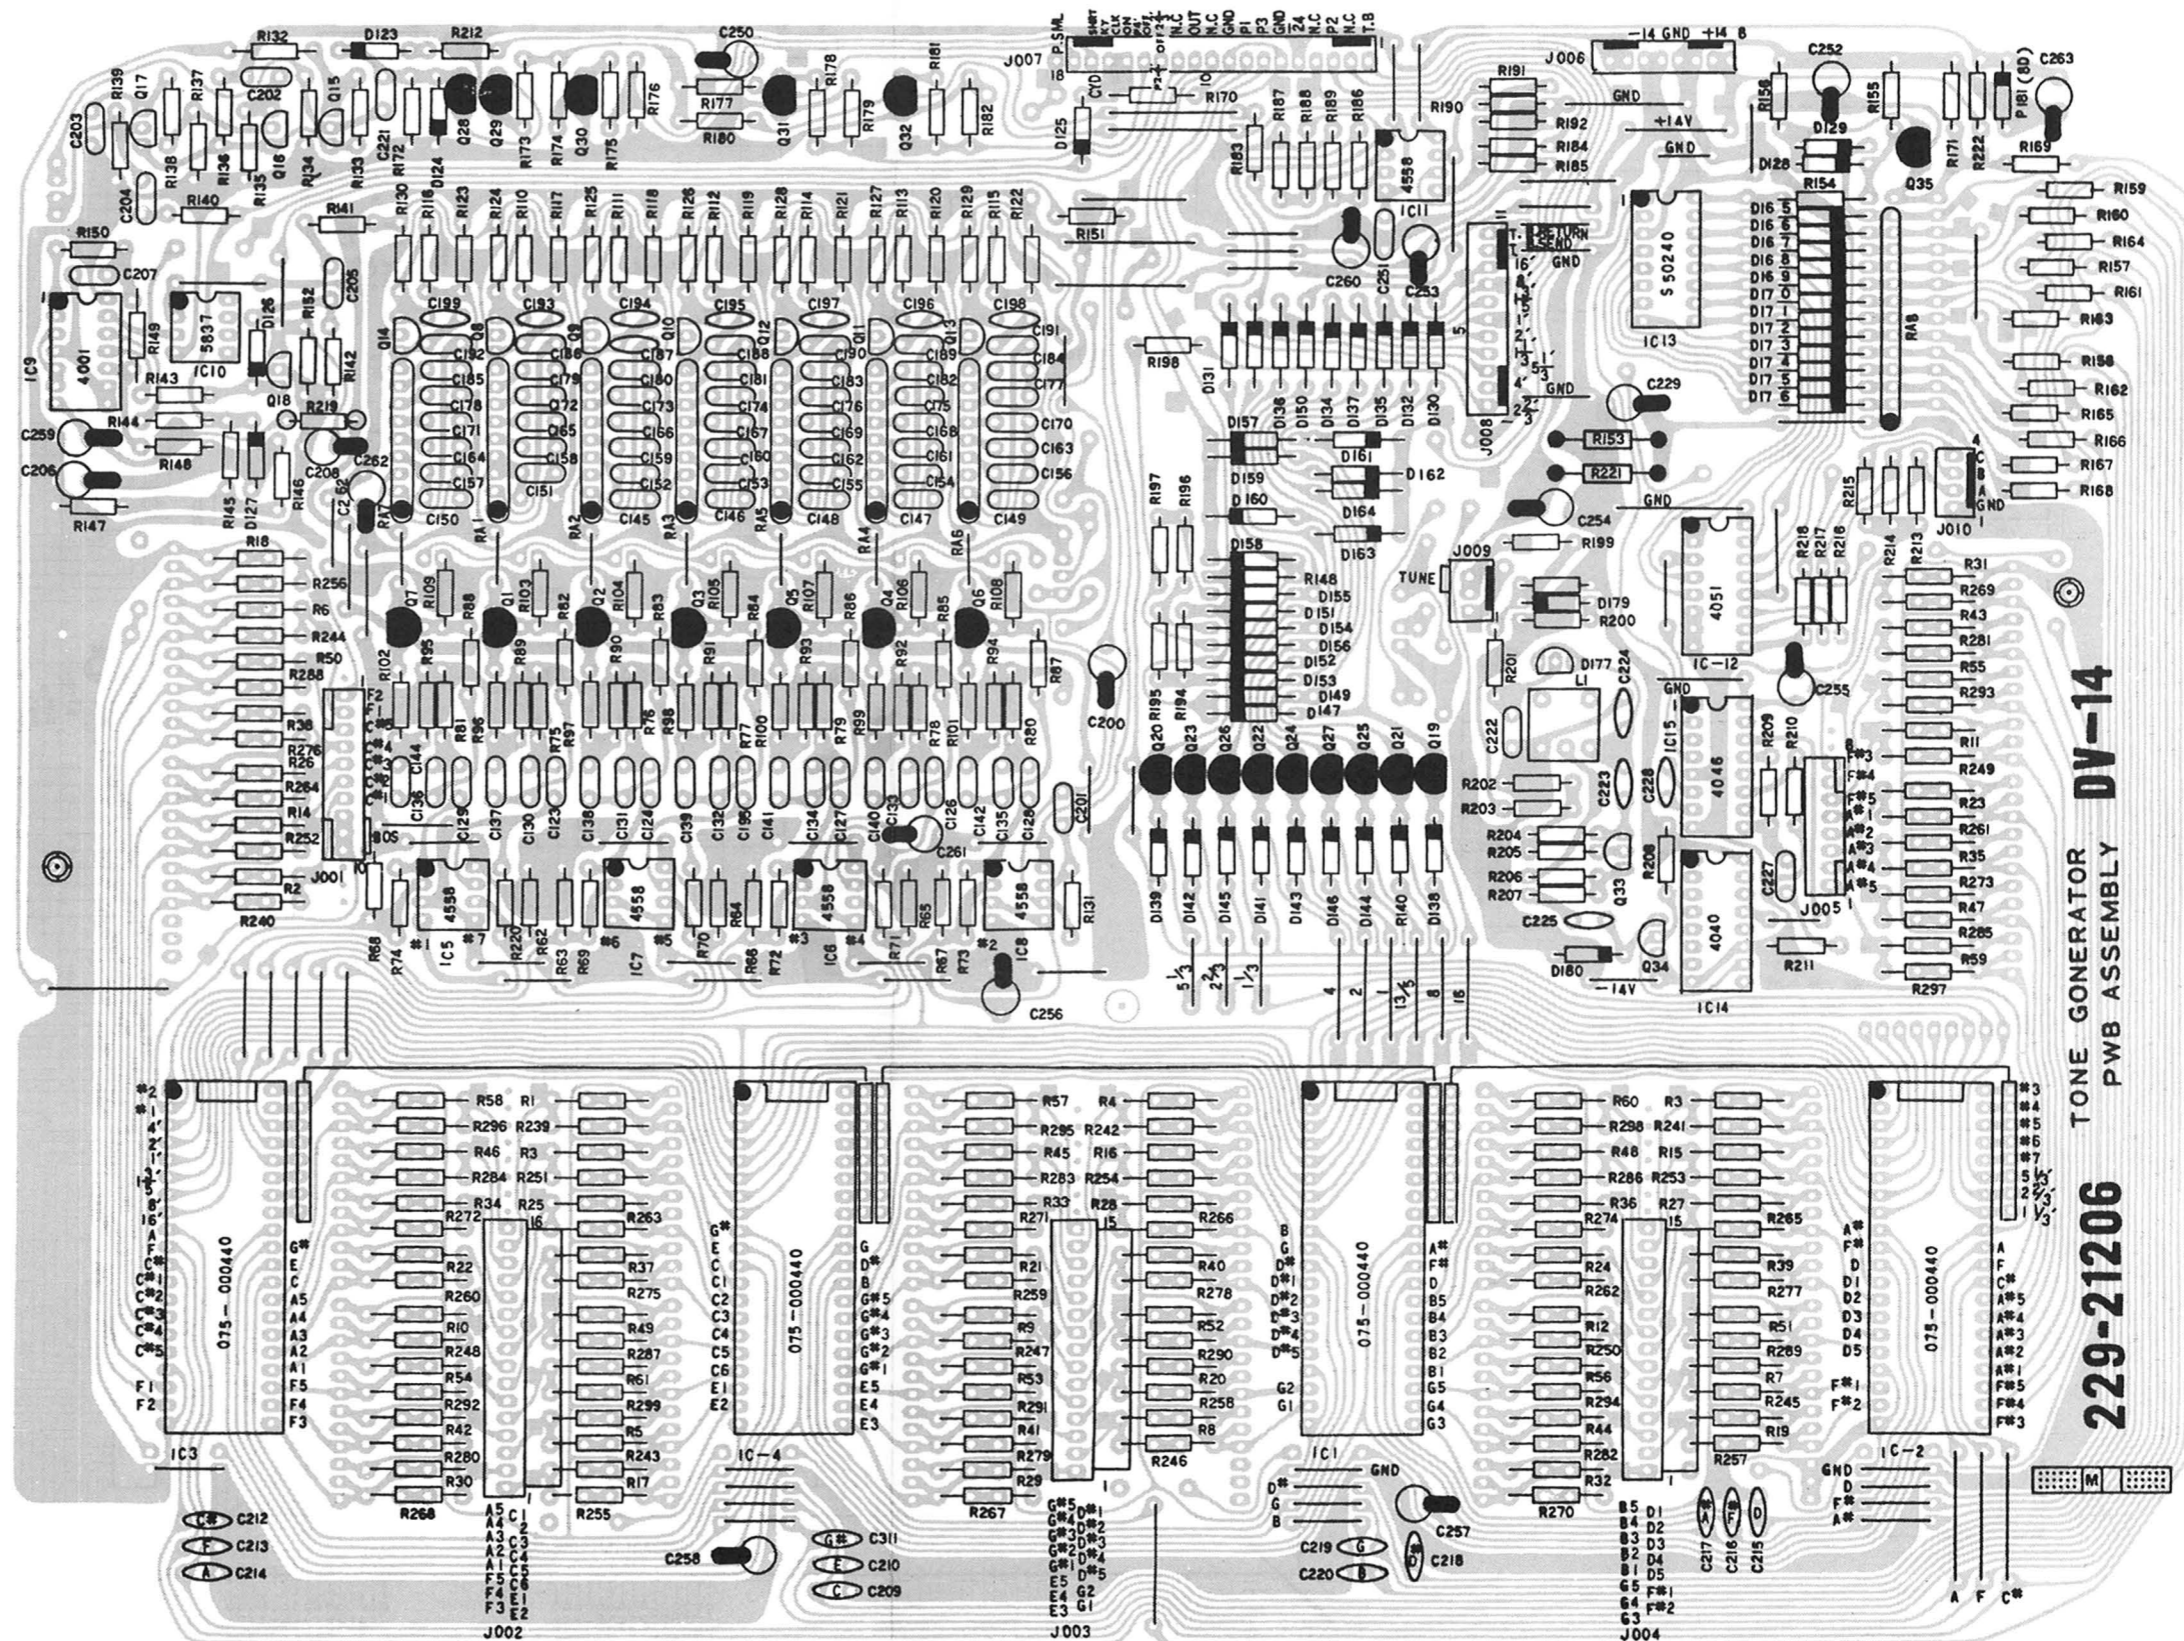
DV-14
TONE GONERATOR
PWB ASSEMBLY
229-21206

J007 J006 J008 J009 J010 J001 J002 J003 J004 J005

IC1 IC-2 IC3 IC-4 IC5 IC6 IC7 IC8 IC9 IC10 IC11 IC-12 IC13 IC14 IC15

4001 3837 4558 4558 4558 4558 4558 S50240 4051 4046 4040

075-000440 075-000440 075-000440 075-000440

-14 GND +14 8
GND +14V GND GND GND GND GND
RETURN SEND
TUNE
-14V

C250 C252 C263 C260 C253 C229 C254 C255 C224 C222 C223 C228 C227 C225 C200 C201 C256 C261 C257 C258 C218 C219 C220 C212 C213 C214 C311 C210 C209 C217 C216 C215

Q17 Q15 Q28 Q29 Q30 Q31 Q32 Q35 Q16 Q18 Q14 Q8 Q9 Q10 Q12 Q11 Q13 Q7 Q1 Q2 Q3 Q5 Q4 Q6 Q20 Q23 Q26 Q22 Q24 Q27 Q25 Q21 Q19 Q33 Q34

D123 D124 D125 D126 D127 D129 D128 D131 D130 D132 D135 D137 D134 D150 D138 D157 D159 D161 D162 D160 D164 D163 D158 D155 D151 D154 D156 D152 D153 D149 D147 D179 D177 D180 D139 D142 D145 D141 D143 D146 D144 D140 D138
D16 5 D16 6 D16 7 D16 8 D16 9 D17 0 D17 1 D17 2 D17 3 D17 4 D17 5 D17 6

R132 R212 R139 R137 R138 R136 R135 R134 R133 R172 R173 R174 R175 R176 R177 R178 R179 R180 R181 R182 R170 R187 R188 R189 R186 R183 R190 R191 R192 R184 R185 R156 R155 R171 R222 P181 R169 R154 R159 R160 R164 R157 R161 R163 R158 R162 R165 R166 R167 R168 RA8 R140 R141 R150 R149 R143 R144 R148 R147 R152 R142 R219 R145 R146 R151 R198 R153 R221 R197 R196 R199 R200 R201 R215 R214 R213 R218 R217 R216 R31 R269 R43 R281 R55 R293 R11 R249 R23 R261 R35 R273 R47 R285 R59 R297 R209 R210 R202 R203 R204 R205 R206 R207 R208 R211 R195 R194 R148 R18 R256 R6 R244 R50 R288 R38 R276 R26 R264 R14 R252 R2 R240 R68 R74 R220 R62 R63 R69 R70 R64 R66 R72 R71 R65 R67 R73 R131 R87 R102 R95 R109 R88 R81 R96 R89 R103 R82 R75 R97 R90 R104 R83 R76 R98 R91 R105 R84 R77 R100 R93 R107 R86 R79 R99 R92 R106 R85 R78 R101 R94 R108 R80 R47 RA1 RA2 RA3 RA5 RA4 RA6
R130 R116 R123 R124 R110 R125 R111 R118 R126 R112 R119 R128 R114 R121 R127 R113 R120 R129 R115 R122

C203 C202 C221 C204 C207 C205 C206 C259 C208 C262 C199 C193 C194 C195 C197 C196 C198 C191 C184 C177 C170 C163 C156 C149 C192 C185 C178 C171 C164 C157 C150 C186 C179 C172 C165 C158 C151 C187 C180 C173 C166 C159 C152 C145 C188 C181 C174 C167 C160 C153 C146 C190 C183 C176 C169 C162 C155 C148 C189 C182 C175 C168 C161 C154 C147 C144 C136 C129 C137 C130 C123 C138 C131 C124 C139 C132 C125 C141 C134 C127 C140 C133 C126 C142 C135 C128

R58 R1 R296 R239 R46 R3 R284 R251 R34 R25 R272 R263 R22 R37 R260 R275 R10 R49 R248 R287 R54 R61 R292 R299 R42 R5 R280 R243 R30 R17 R268 R255
R57 R4 R295 R242 R45 R16 R283 R254 R33 R28 R271 R266 R21 R40 R259 R278 R9 R52 R247 R290 R53 R20 R291 R258 R41 R8 R279 R246 R29 R267
R60 R3 R298 R241 R48 R15 R286 R253 R36 R27 R274 R265 R24 R39 R262 R277 R12 R51 R250 R289 R56 R7 R294 R245 R44 R19 R282 R257 R32 R270

$5\frac{1}{3}$ $2\frac{2}{3}$ $1\frac{1}{3}$ 4 2 $1\frac{3}{5}$ 8 16

#2 #1 4' 2' 1' $1\frac{1}{3}$ 8' 16' A F C# C#1 C#2 C#3 C#4 C#5 F1 F2
G# E C A5 A4 A3 A2 A1 F5 F4 F3
G# E C1 C2 C3 C4 C5 C6 E1 E2
G D# D G#5 G#4 G#3 G#2 G#1 E5 E4 E3
B G D# D#1 D#2 D#3 D#4 D#5 G2 G1
A# F# D B5 B4 B3 B2 B1 G5 G4 G3
A# F# D D1 D2 D3 D4 D5 F#1 F#2
#3 #4 #5 #6 #7 5$\frac{1}{3}$' 2$\frac{2}{3}$' 1$\frac{3}{5}$' A F C# A#5 A#4 A#3 A#2 F#1 F#5 F#4 F#3
A5 A4 A3 A2 A1 F5 F4 F3 C1 C2 C3 C4 C5 C6 E1 E2
G#5 G#4 G#3 G#2 G#1 E5 E4 E3 D#1 D#2 D#3 D#4 D#5 G2 G1
B5 B4 B3 B2 B1 G5 G4 G3 D1 D2 D3 D4 D5 F#1 F#2
GND D F# A#
GND D# G B
A F C#